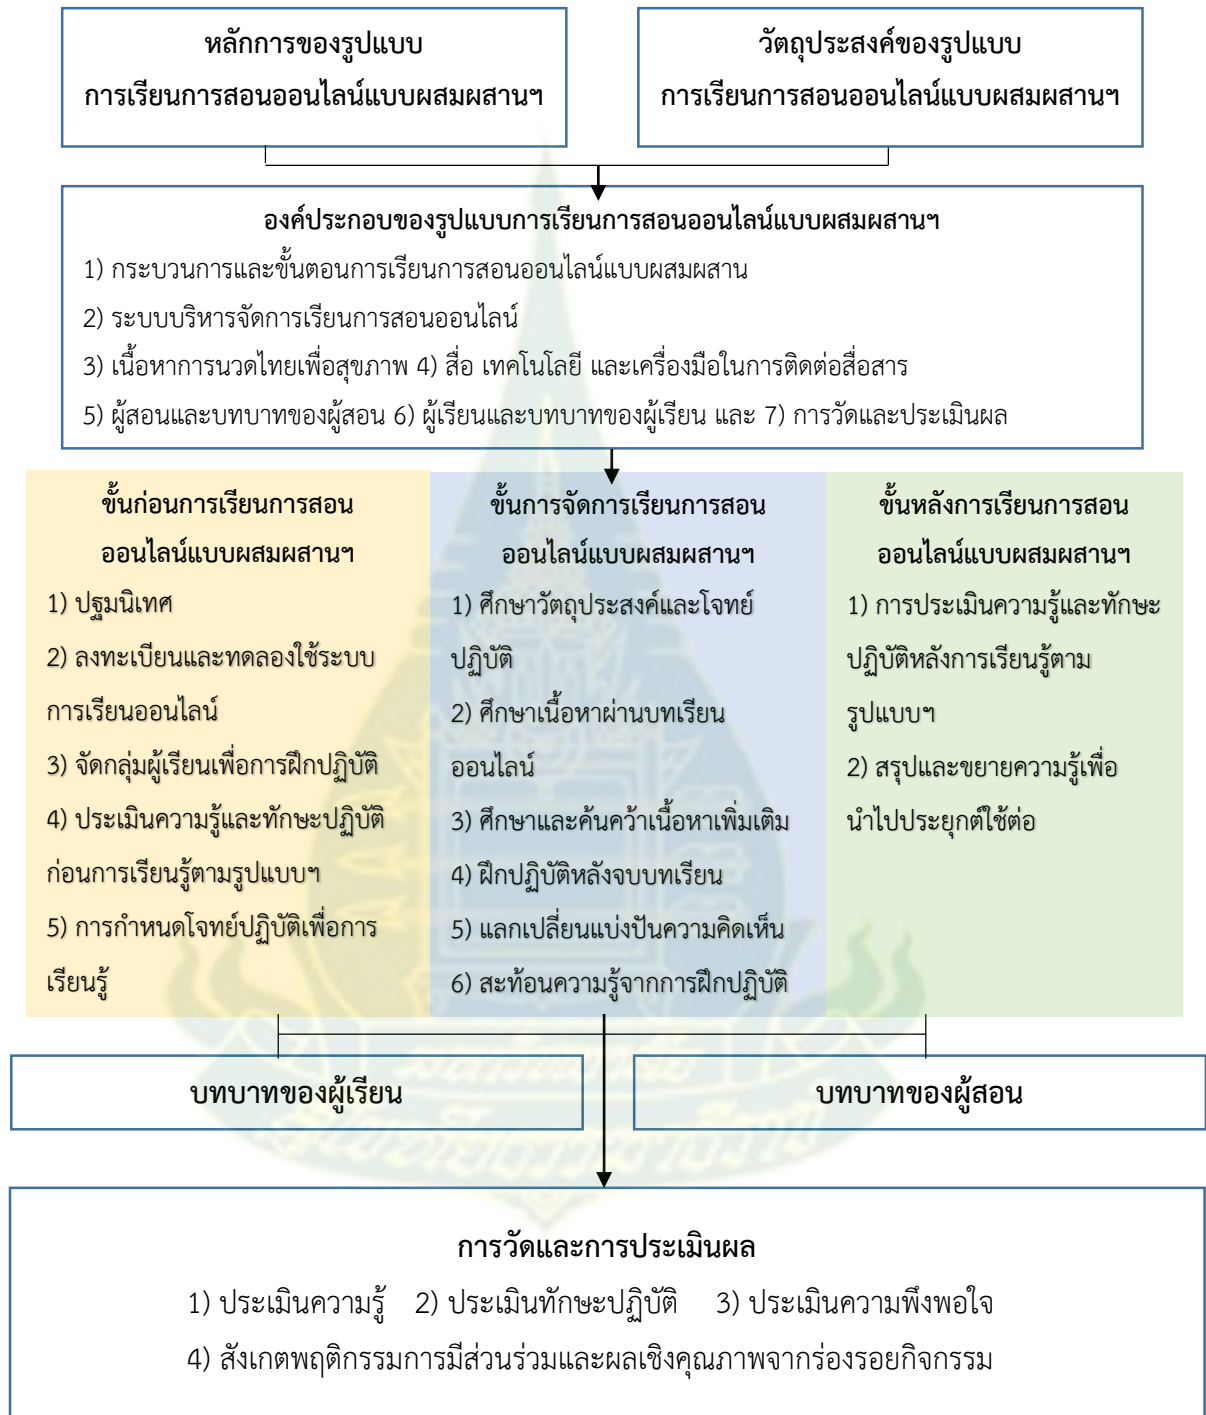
หลักการของรูปแบบ
การเรียนการสอนออนไลน์แบบผสมผสานฯ

วัตถุประสงค์ของรูปแบบ
การเรียนการสอนออนไลน์แบบผสมผสานฯ

องค์ประกอบของรูปแบบการเรียนการสอนออนไลน์แบบผสมผสานฯ
1) กระบวนการและขั้นตอนการเรียนการสอนออนไลน์แบบผสมผสาน
2) ระบบบริหารจัดการเรียนการสอนออนไลน์
3) เนื้อหาการนวดไทยเพื่อสุขภาพ 4) สื่อ เทคโนโลยี และเครื่องมือในการติดต่อสื่อสาร
5) ผู้สอนและบทบาทของผู้สอน 6) ผู้เรียนและบทบาทของผู้เรียน และ 7) การวัดและประเมินผล

ขั้นก่อนการเรียนการสอนออนไลน์แบบผสมผสานฯ
1) ปฐมนิเทศ
2) ลงทะเบียนและทดลองใช้ระบบการเรียนออนไลน์
3) จัดกลุ่มผู้เรียนเพื่อการฝึกปฏิบัติ
4) ประเมินความรู้และทักษะปฏิบัติก่อนการเรียนรู้ตามรูปแบบฯ
5) การกำหนดโจทย์ปฏิบัติเพื่อการเรียนรู้

ขั้นการจัดการเรียนการสอนออนไลน์แบบผสมผสานฯ
1) ศึกษาวัตถุประสงค์และโจทย์ปฏิบัติ
2) ศึกษาเนื้อหาผ่านบทเรียนออนไลน์
3) ศึกษาและค้นคว้าเนื้อหาเพิ่มเติม
4) ฝึกปฏิบัติหลังจบบทเรียน
5) แลกเปลี่ยนแบ่งปันความคิดเห็น
6) สะท้อนความรู้จากการฝึกปฏิบัติ

ขั้นหลังการเรียนการสอนออนไลน์แบบผสมผสานฯ
1) การประเมินความรู้และทักษะปฏิบัติหลังการเรียนรู้ตามรูปแบบฯ
2) สรุปและขยายความรู้เพื่อนำไปประยุกต์ใช้ต่อ

บทบาทของผู้เรียน

บทบาทของผู้สอน

การวัดและการประเมินผล
1) ประเมินความรู้ 2) ประเมินทักษะปฏิบัติ 3) ประเมินความพึงพอใจ
4) สังเกตพฤติกรรมการมีส่วนร่วมและผลเชิงคุณภาพจากร่องรอยกิจกรรม